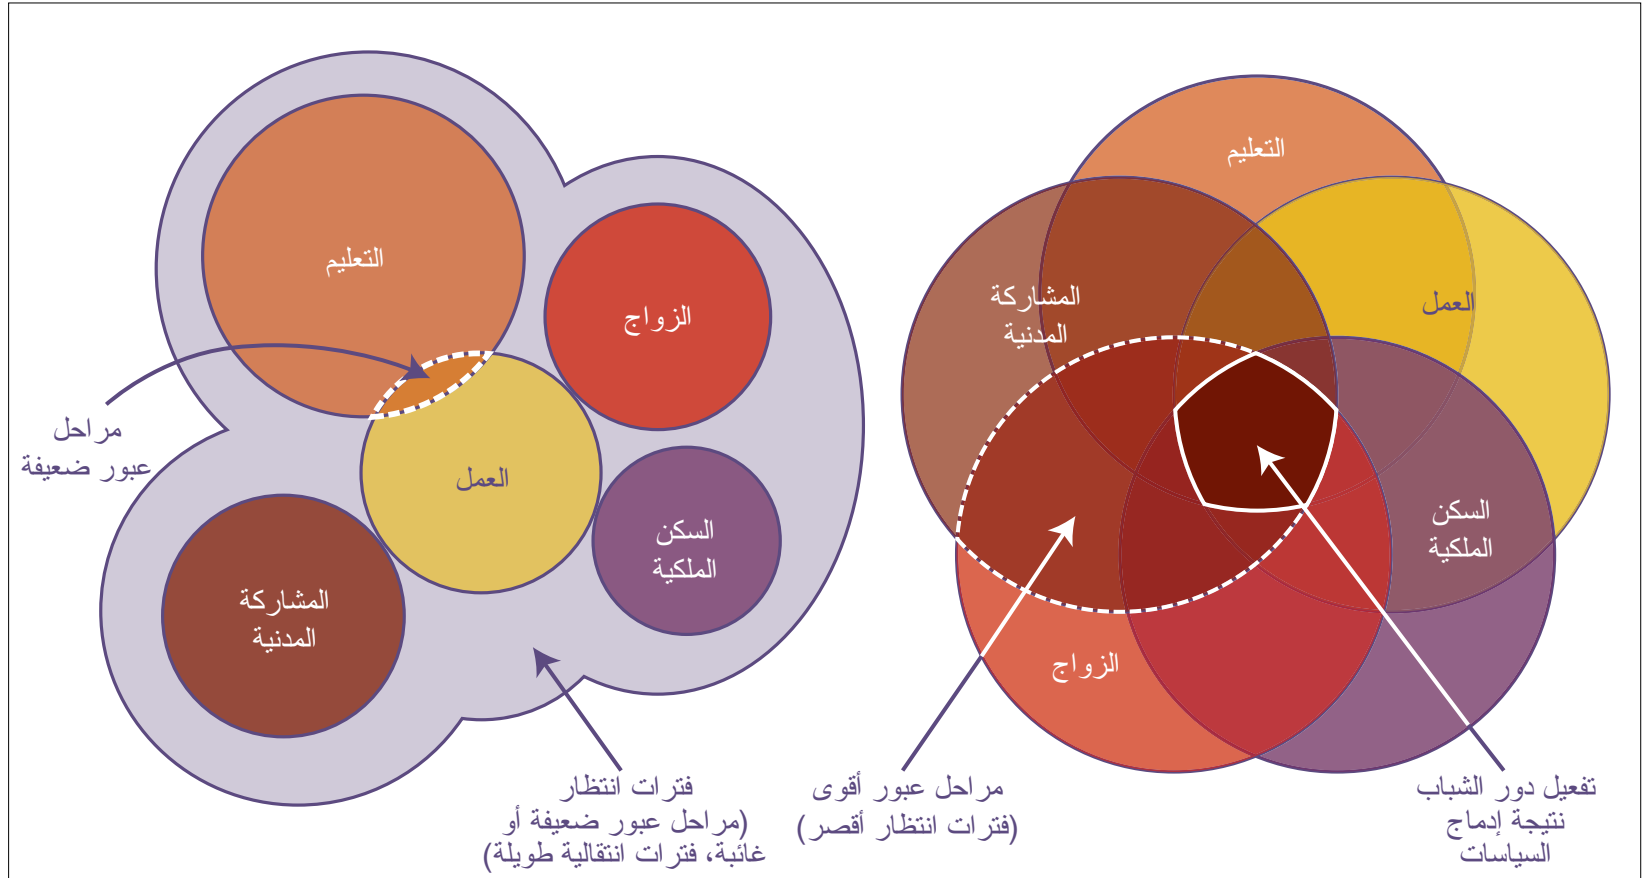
التعليم

الزواج

مراحل عبور ضعيفة

العمل

السكن الملكية

المشاركة المدنية

فترات انتظار (مراحل عبور ضعيفة أو غائبة، فترات انتقالية طويلة)

التعليم

المشاركة المدنية

العمل

السكن الملكية

الزواج

مراحل عبور أقوى (فترات انتظار أقصر)

تفعيل دور الشباب نتيجة إدماج السياسات